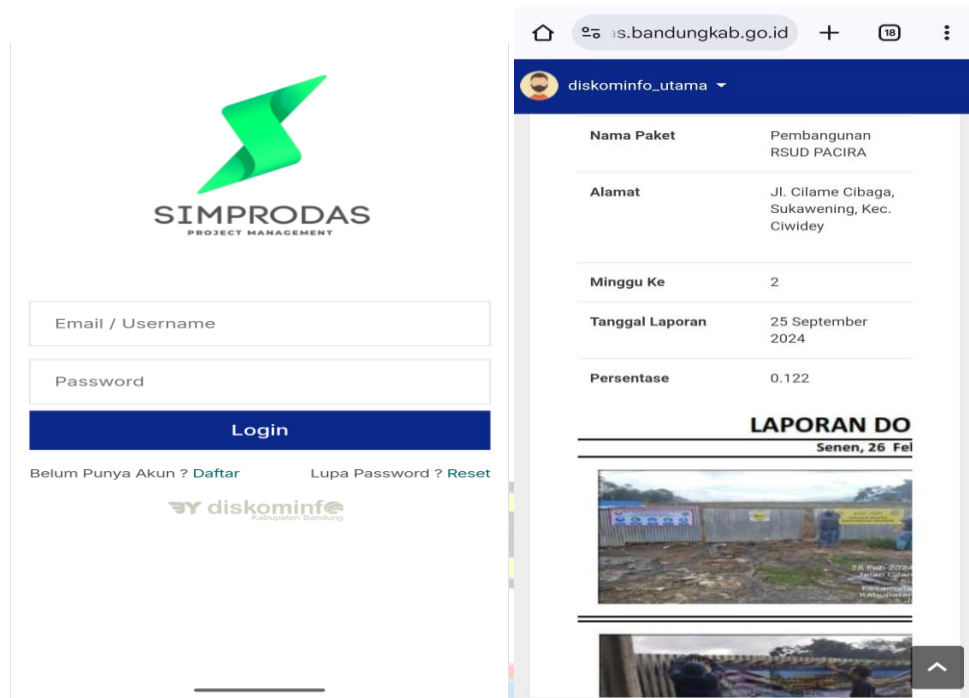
SIMPRODAS
PROJECT MANAGEMENT

Email / Username

Password

Login

Belum Punya Akun ? Daftar

Lupa Password ? Reset

diskominfo
Kabupaten Bandung

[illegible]s.bandungkab.go.id

18

diskominfo_utama

| | |
|---|---|
| Nama Paket | Pembangunan RSUD PACIRA |
| Alamat | Jl. Cilame Cibaga, Sukawening, Kec. Ciwidey |
| Minggu Ke | 2 |
| Tanggal Laporan | 25 September 2024 |
| Persentase | 0.122 |

LAPORAN DO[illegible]

Senen, 26 Fe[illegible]

26 Feb 2024
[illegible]